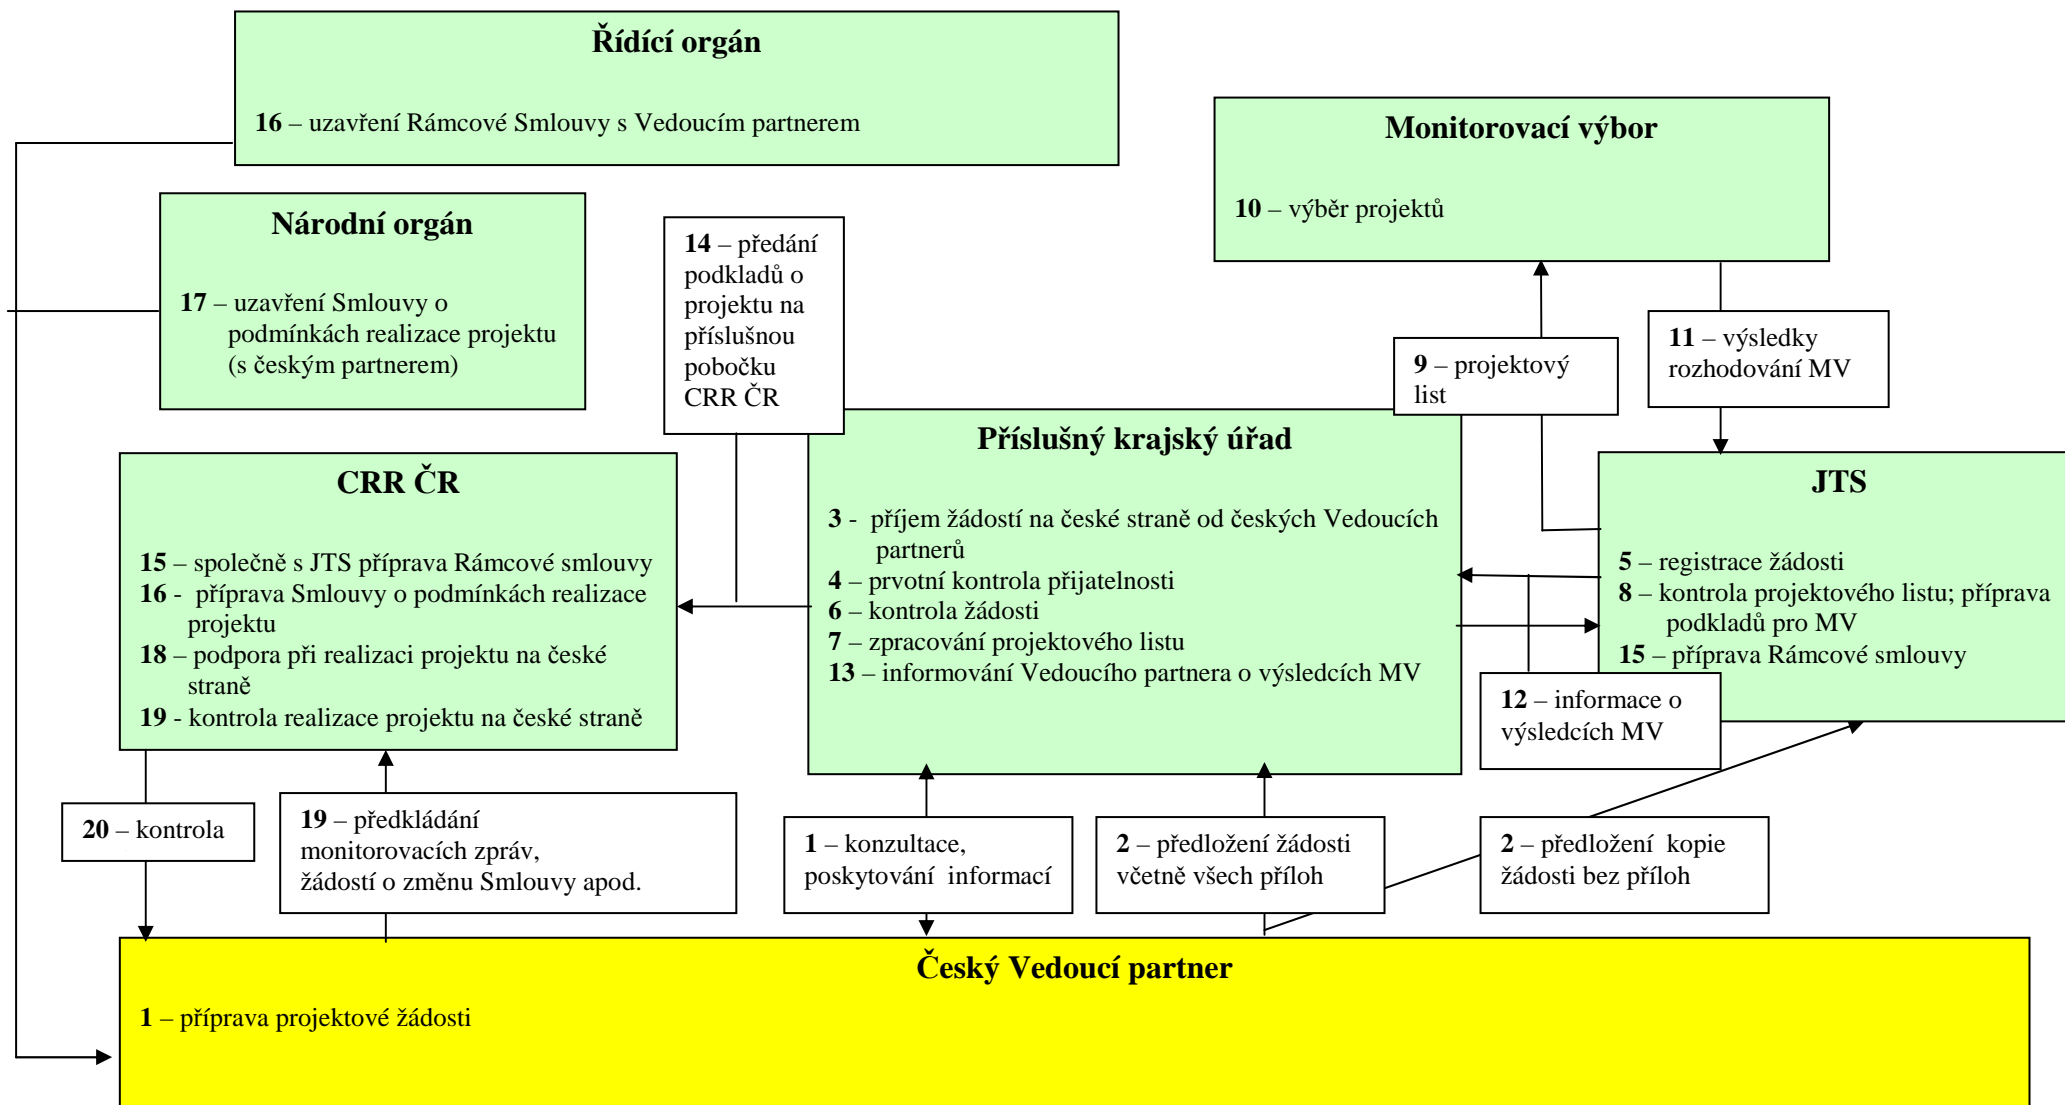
**Řídící orgán**

**16** – uzavření Rámcové Smlouvy s Vedoucím partnerem

**Monitorovací výbor**

**10** – výběr projektů

**Národní orgán**

**17** – uzavření Smlouvy o podmínkách realizace projektu (s českým partnerem)

**14** – předání podkladů o projektu na příslušnou pobočku CRR ČR

**9** – projektový list

**11** – výsledky rozhodování MV

**Příslušný krajský úřad**

**3** - příjem žádostí na české straně od českých Vedoucích partnerů
**4** – prvotní kontrola přijatelnosti
**6** – kontrola žádosti
**7** – zpracování projektového listu
**13** – informování Vedoucího partnera o výsledcích MV

**CRR ČR**

**15** – společně s JTS příprava Rámcové smlouvy
**16** - příprava Smlouvy o podmínkách realizace projektu
**18** – podpora při realizaci projektu na české straně
**19** - kontrola realizace projektu na české straně

**JTS**

**5** – registrace žádosti
**8** – kontrola projektového listu; příprava podkladů pro MV
**15** – příprava Rámcové smlouvy

**12** – informace o výsledcích MV

**20** – kontrola

**19** – předkládání monitorovacích zpráv, žádostí o změnu Smlouvy apod.

**1** – konzultace, poskytování informací

**2** – předložení žádosti včetně všech příloh

**2** – předložení kopie žádosti bez příloh

**Český Vedoucí partner**

**1** – příprava projektové žádosti